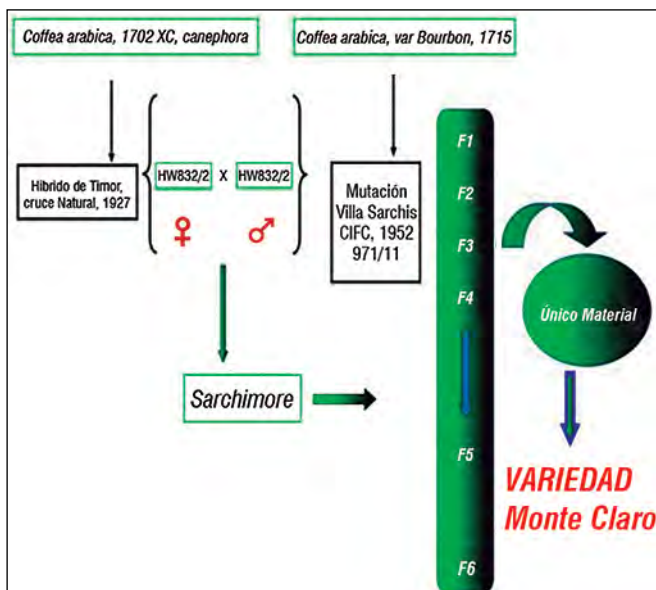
Coffea arabica, 1702 XC, canephora

Coffea arabica, var Bourbon, 1715

Hibrido de Timor, cruce Natural, 1927

HW832/2 X HW832/2

♀ ♂

Mutación Villa Sarchis CIFC, 1952 971/11

F1

F2

F3

F4

F5

F6

Único Material

Sarchimore

VARIEDAD Monte Claro